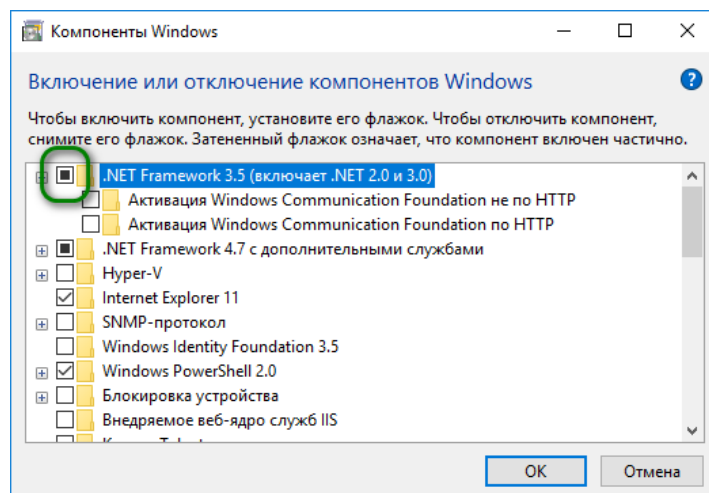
Компоненты Windows

Включение или отключение компонентов Windows

Чтобы включить компонент, установите его флажок. Чтобы отключить компонент, снимите его флажок. Затененный флажок означает, что компонент включен частично.

.NET Framework 3.5 (включает .NET 2.0 и 3.0)
Активация Windows Communication Foundation не по HTTP
Активация Windows Communication Foundation по HTTP
.NET Framework 4.7 с дополнительными службами
Hyper-V
Internet Explorer 11
SNMP-протокол
Windows Identity Foundation 3.5
Windows PowerShell 2.0
Блокировка устройства
Внедряемое веб-ядро служб IIS
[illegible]

OK
Отмена